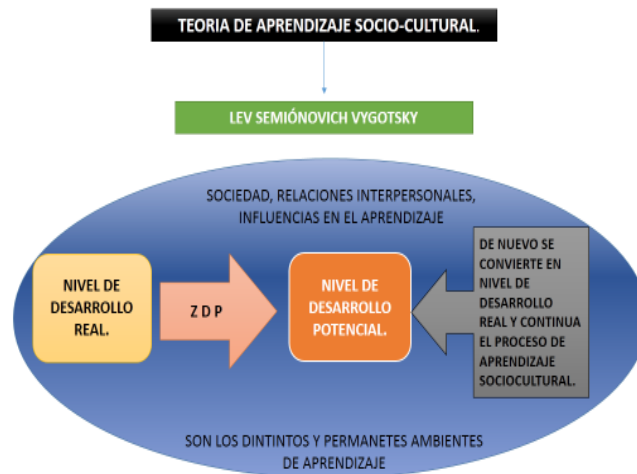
TEORIA DE APRENDIZAJE SOCIO-CULTURAL.

LEV SEMIÓNOVICH VYGOTSKY

SOCIEDAD, RELACIONES INTERPERSONALES, INFLUENCIAS EN EL APRENDIZAJE

NIVEL DE DESARROLLO REAL.

Z D P

NIVEL DE DESARROLLO POTENCIAL.

DE NUEVO SE CONVIERTE EN NIVEL DE DESARROLLO REAL Y CONTINUA EL PROCESO DE APRENDIZAJE SOCIOCULTURAL.

SON LOS DINTINTOS Y PERMANETES AMBIENTES DE APRENDIZAJE